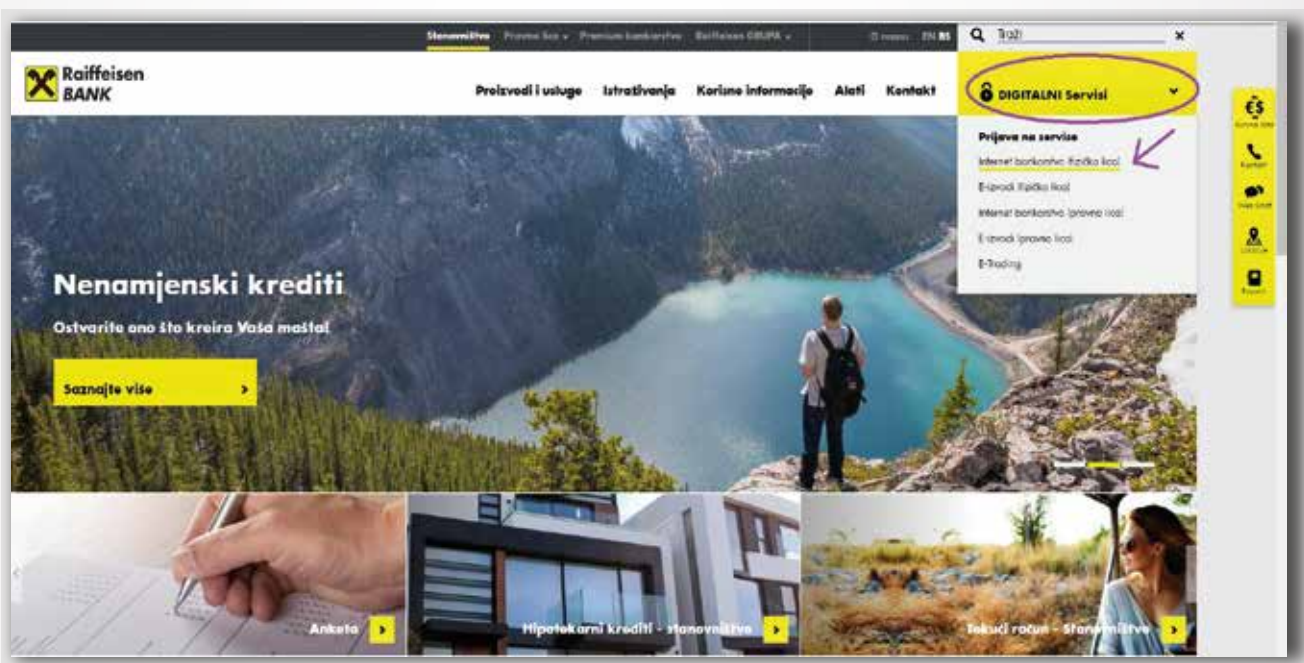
Stanovništvo Pravna lica Premium bankarstvo Raiffeisen GRUPA O nama EN BS

Traži

Raiffeisen BANK

Proizvodi i usluge Istraživanja Korisne informacije Alati Kontakt

DIGITALNI Servisi

Prijava na servise

Internet bankarstvo (fizička lica)

E-izvodi (fizička lica)

Internet bankarstvo (pravna lica)

E-izvodi (pravna lica)

E-Trading

Nenamjenski krediti

Ostvarite ono što kreira Vaša mašta!

Saznajte više

Anketa

Hipotekarni krediti - stanovništvo

Tekući račun - Stanovništvo